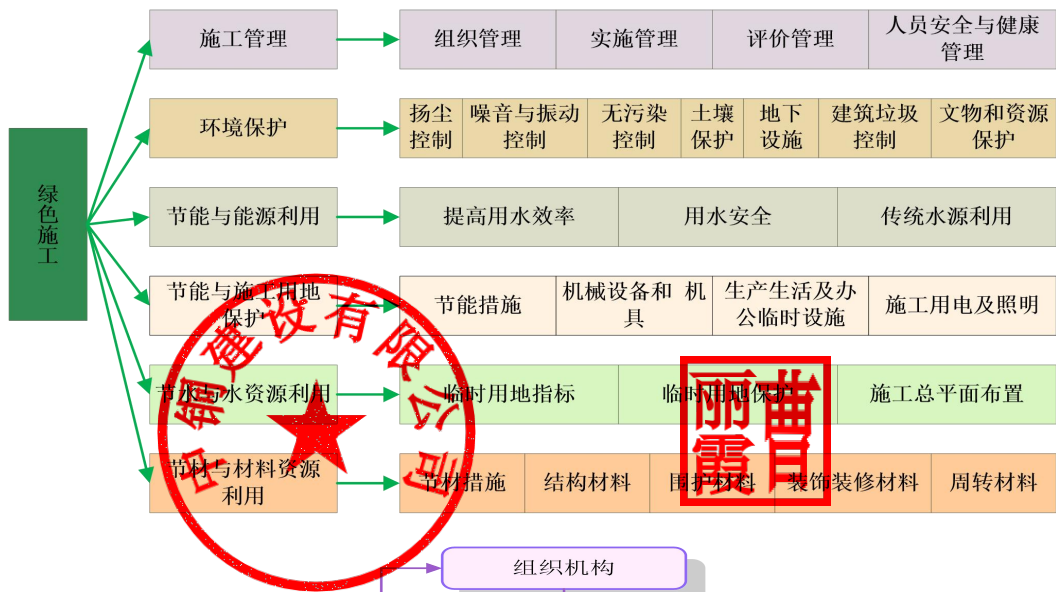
绿色施工

施工管理

| 组织管理 | 实施管理 | 评价管理 | 人员安全与健康管理 |
|---|---|---|---|

环境保护

| 扬尘控制 | 噪音与振动控制 | 无污染控制 | 土壤保护 | 地下设施 | 建筑垃圾控制 | 文物和资源保护 |
|---|---|---|---|---|---|---|

节能与能源利用

| 提高用水效率 | 用水安全 | 传统水源利用 |
|---|---|---|

节能与施工用地保护

| 节能措施 | 机械设备和 机具 | 生产生活及办公临时设施 | 施工用电及照明 |
|---|---|---|---|

节水与水资源利用

| 临时用地指标 | 临时用地保护 | 施工总平面布置 |
|---|---|---|

节材与材料资源利用

| 节材措施 | 结构材料 | 围护材料 | 装饰装修材料 | 周转材料 |
|---|---|---|---|---|

组织机构

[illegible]铜建设有限公司

丽曹霞